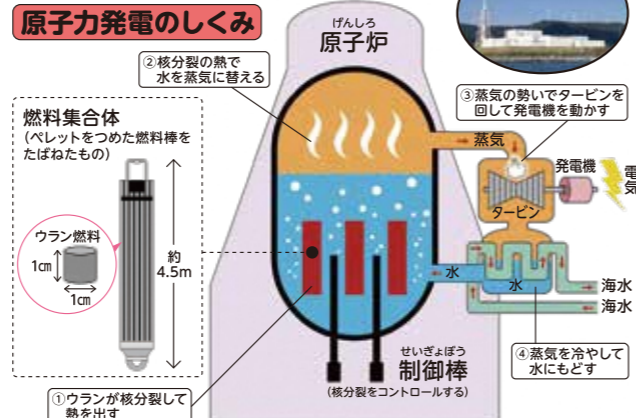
原子力発電のしくみ

げんしろ
原子炉

②核分裂の熱で水を蒸気に替える

燃料集合体
(ペレットをつめた燃料棒をたばねたもの)

ウラン燃料

1㎝

1㎝

約4.5m

③蒸気の勢いでタービンを回して発電機を動かす

蒸気

発電機

電気

タービン

水

水

海水

海水

④蒸気を冷やして水にもどす

せいぎょぼう
制御棒
(核分裂をコントロールする)

①ウランが核分裂して熱を出す